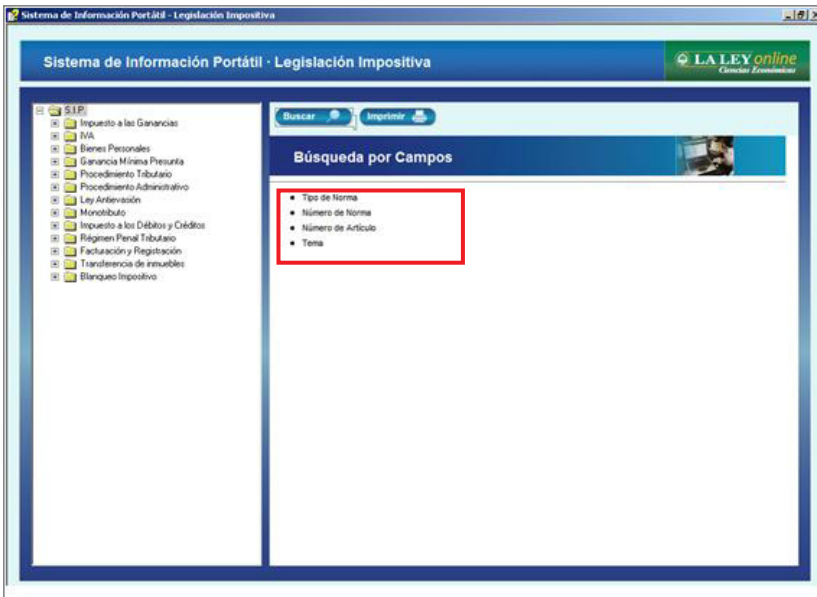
Sistema de Información Portátil - Legislación Impositiva

Sistema de Información Portátil · Legislación Impositiva

LA LEY online
Ciencias Económicas

S.I.P.
Impuesto a las Ganancias
IVA
Bienes Personales
Ganancia Mínima Presunta
Procedimiento Tributario
Procedimiento Administrativo
Ley Antievasión
Monotributo
Impuesto a los Débitos y Créditos
Régimen Penal Tributario
Facturación y Registración
Transferencia de inmuebles
Blanqueo Impositivo

Buscar
Imprimir

Búsqueda por Campos

- Tipo de Norma
- Número de Norma
- Número de Artículo
- Tema